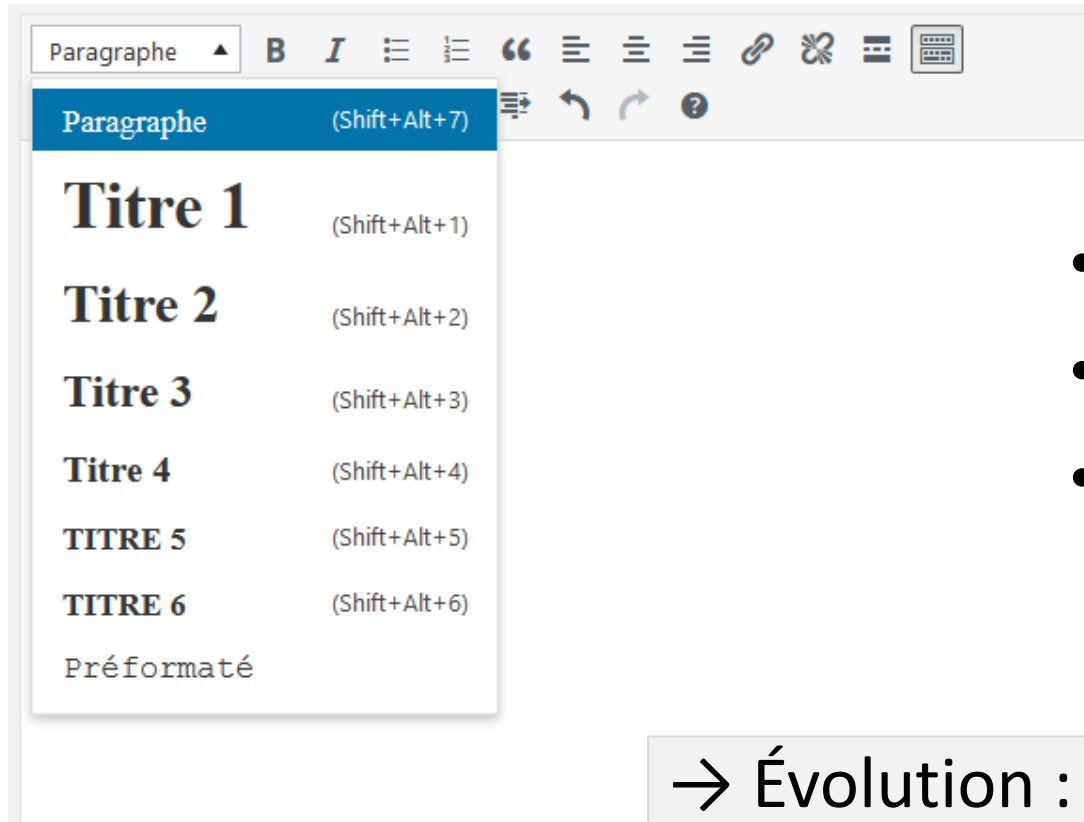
Paragraphe

Paragraphe (Shift+Alt+7)

Titre 1 (Shift+Alt+1)

Titre 2 (Shift+Alt+2)

Titre 3 (Shift+Alt+3)

Titre 4 (Shift+Alt+4)

TITRE 5 (Shift+Alt+5)

TITRE 6 (Shift+Alt+6)

Préformaté

•

•

•

→ Évolution :